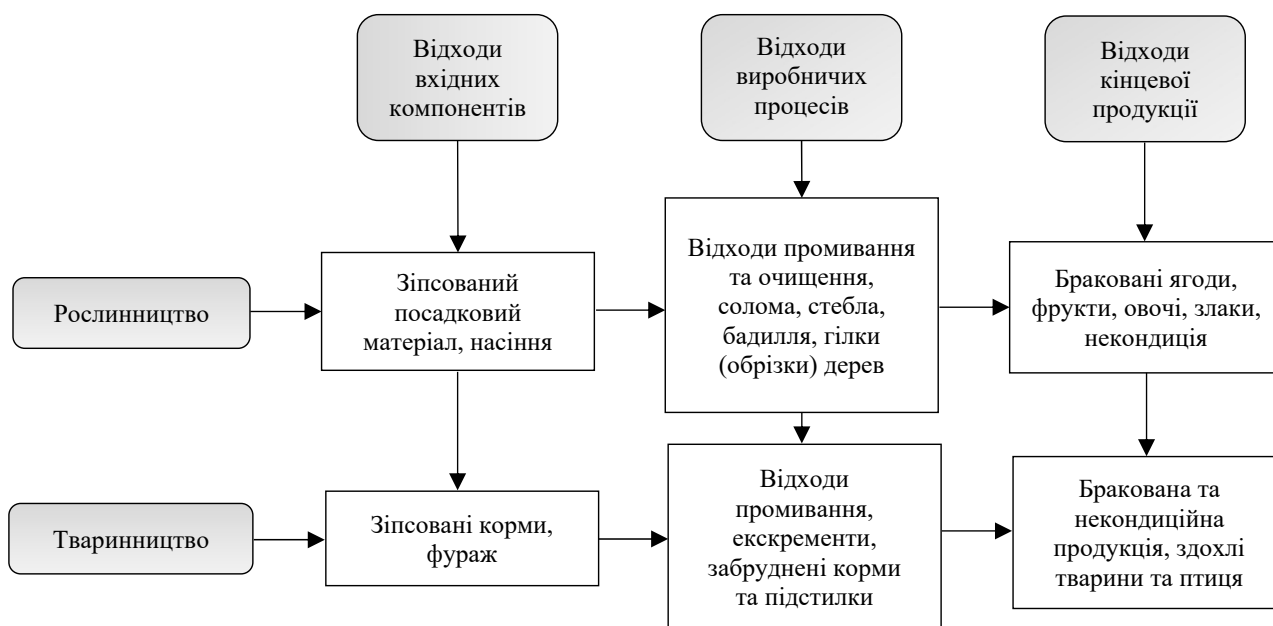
Відходи вхідних компонентів

Відходи виробничих процесів

Відходи кінцевої продукції

Рослинництво

Зіпсований посадковий матеріал, насіння

Відходи промивання та очищення, солома, стебла, бадилля, гілки (обрізки) дерев

Браковані ягоди, фрукти, овочі, злаки, некондиція

Тваринництво

Зіпсовані корми, фураж

Відходи промивання, екскременти, забруднені корми та підстилки

Бракована та некондиційна продукція, здохлі тварини та птиця